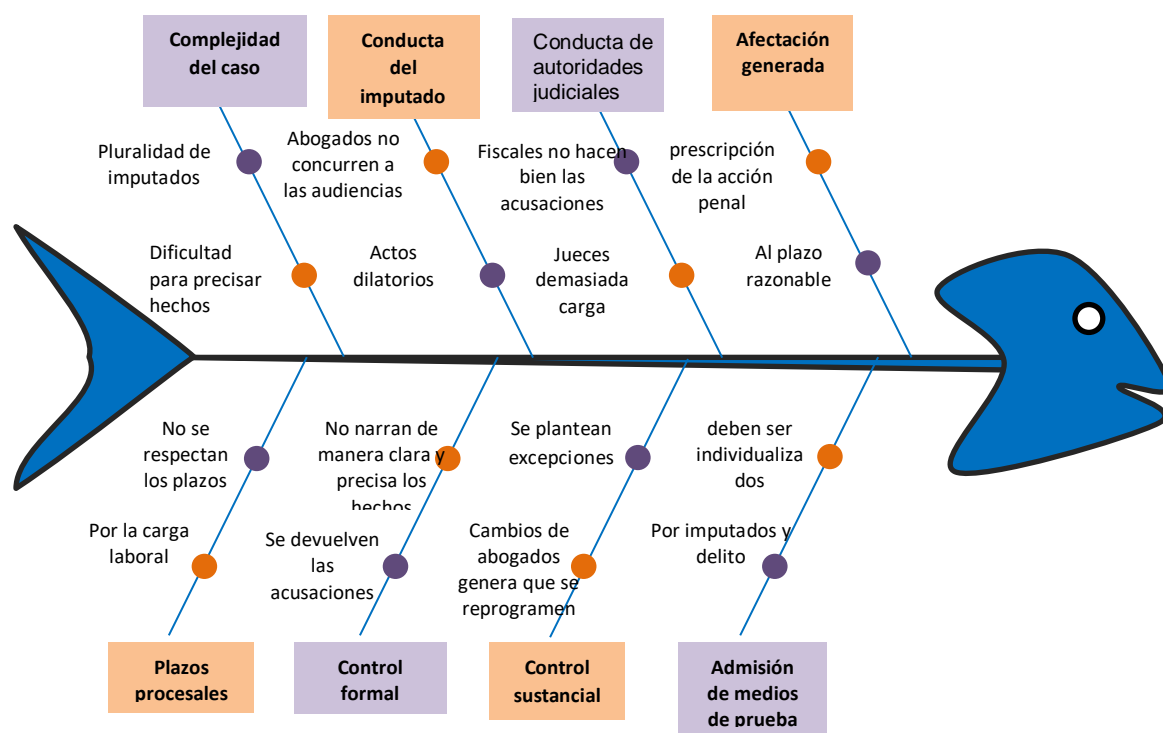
Complejidad del caso

Conducta del imputado

Conducta de autoridades judiciales

Afectación generada

Pluralidad de imputados

Abogados no concurren a las audiencias

Fiscales no hacen bien las acusaciones

prescripción de la acción penal

Dificultad para precisar hechos

Actos dilatorios

Jueces demasiada carga

Al plazo razonable

No se respectan los plazos

No narran de manera clara y precisa los hechos

Se plantean excepciones

deben ser individualiza dos

Por la carga laboral

Se devuelven las acusaciones

Cambios de abogados genera que se reprogramen

Por imputados y delito

Plazos procesales

Control formal

Control sustancial

Admisión de medios de prueba